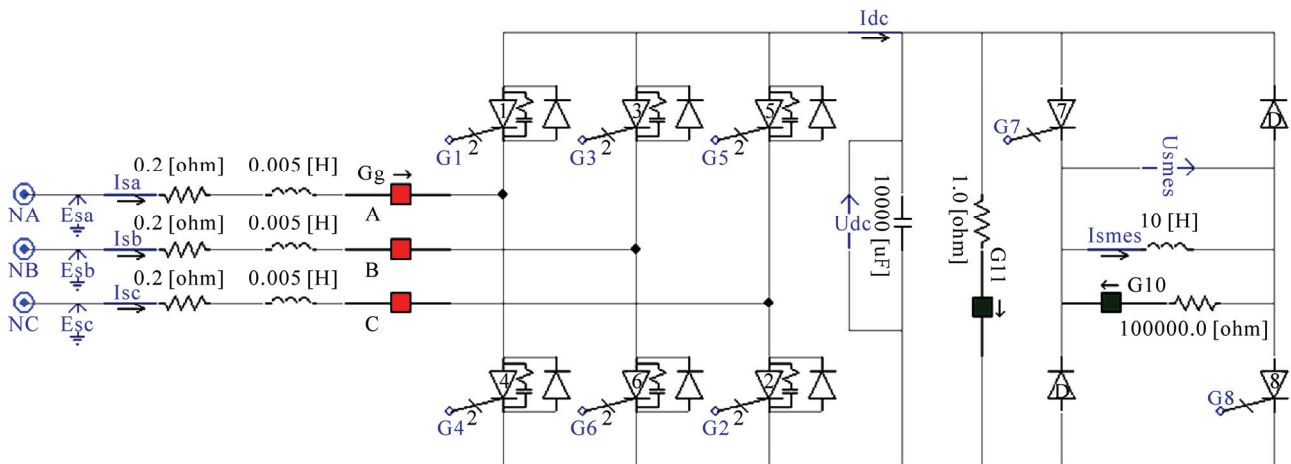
Idc
G1 2
G3 2
G5 2
G7
D
Usmes
0.2 [ohm]
0.005 [H]
Gg
NA
Isa
Esa
A
0.2 [ohm]
0.005 [H]
NB
Isb
Esb
B
0.2 [ohm]
0.005 [H]
NC
Isc
Esc
C
Udc
10000 [uF]
1.0 [ohm]
G11
10 [H]
Ismes
G10
100000.0 [ohm]
G4 2
G6 2
G2 2
D
G8
1
3
5
7
4
6
2
8